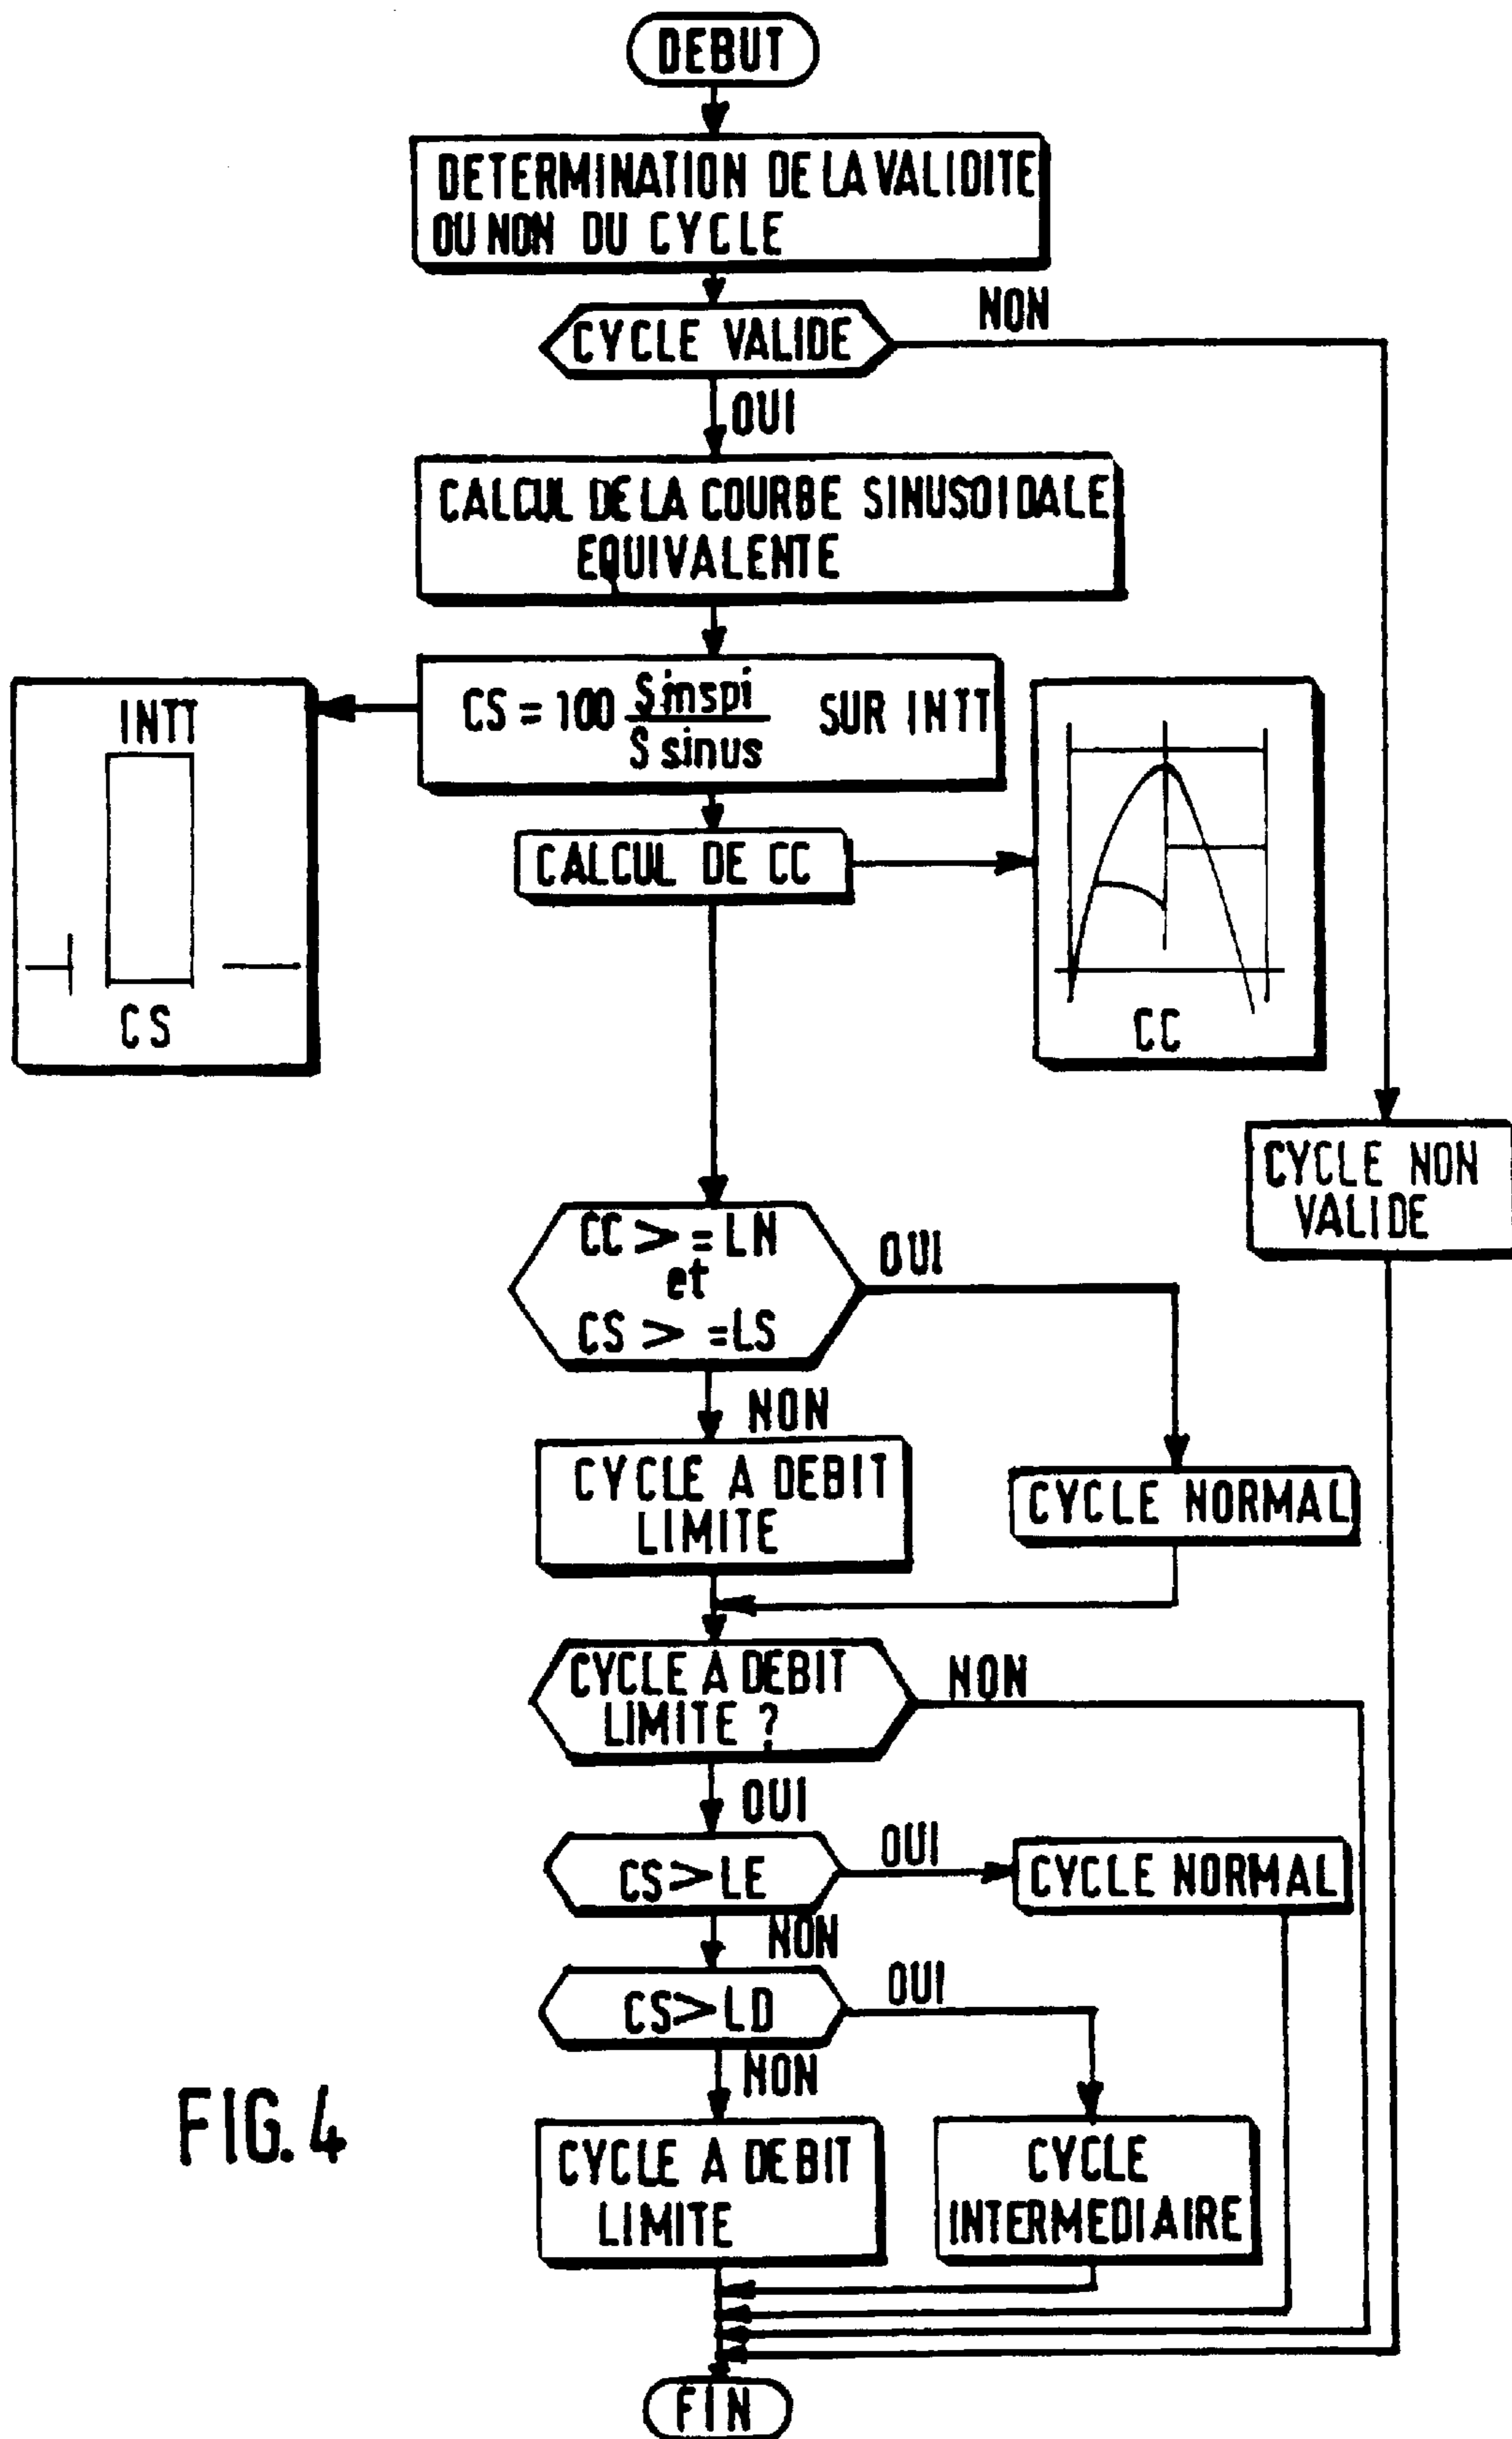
DEBUT

DETERMINATION DE LA VALIDITE OU NON DU CYCLE

CYCLE VALIDE

NON

OUI

CALCUL DE LA COURBE SINUSOIDALE EQUIVALENTE

INTT

CS

$CS = 100 \frac{S inspi}{S sinus}$ SUR INTT

CALCUL DE CC

CC

CYCLE NON VALIDE

CC > = LN et CS > = LS

OUI

NON

CYCLE A DEBIT LIMITE

CYCLE NORMAL

CYCLE A DEBIT LIMITE ?

NON

OUI

CS>LE

OUI

CYCLE NORMAL

NON

CS>LD

OUI

NON

FIG. 4

CYCLE A DEBIT LIMITE

CYCLE INTERMEDIAIRE

FIN